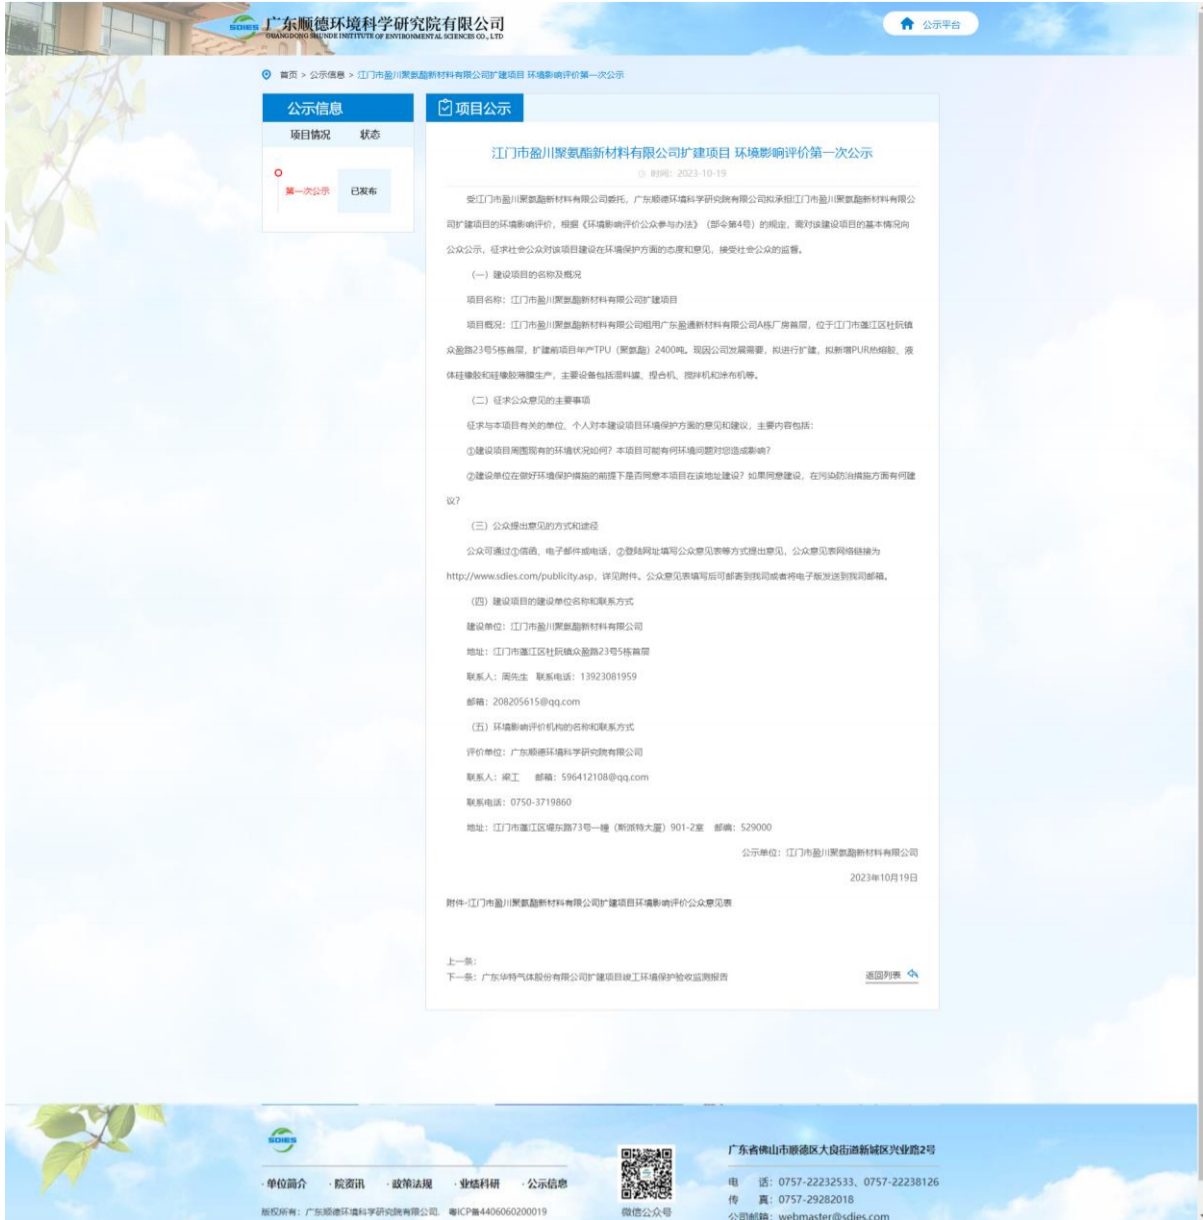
SDIES 广东顺德环境科学研究院有限公司
GUANGDONG SHUNDE INSTITUTE OF ENVIRONMENTAL SCIENCES CO., LTD

公示平台

首页 > 公示信息 > 江门市盈川聚氨酯新材料有限公司扩建项目 环境影响评价第一次公示

公示信息

项目情况 状态

第一次公示 已发布

项目公示

江门市盈川聚氨酯新材料有限公司扩建项目 环境影响评价第一次公示

时间：2023-10-19

受江门市盈川聚氨酯新材料有限公司委托，广东顺德环境科学研究院有限公司拟承担江门市盈川聚氨酯新材料有限公司扩建项目的环境影响评价，根据《环境影响评价公众参与办法》（部令第4号）的规定，需对该建设项目的基本情况向公众公示，征求社会公众对该项目建设在环境保护方面的态度和意见，接受社会公众的监督。

（一）建设项目的名称及概况

项目名称：江门市盈川聚氨酯新材料有限公司扩建项目

项目概况：江门市盈川聚氨酯新材料有限公司租用广东盈通新材料有限公司A栋厂房首层，位于江门市蓬江区杜阮镇众盈路23号5栋首层，扩建前项目年产TPU（聚氨酯）2400吨。现因公司发展需要，拟进行扩建，拟新增PUR热熔胶、液体硅橡胶和硅橡胶薄膜生产，主要设备包括混料罐、捏合机、搅拌机和涂布机等。

（二）征求公众意见的主要事项

征求与本项目有关的单位、个人对本建设项目环境保护方面的意见和建议，主要内容包括：

①建设项目周围现有的环境状况如何？本项目可能有何环境问题对您造成影响？

②建设单位在做好环境保护措施的前提下是否同意本项目在该地址建设？如果同意建设，在污染防治措施方面有何建议？

（三）公众提出意见的方式和途径

公众可通过①信函、电子邮件或电话，②登陆网址填写公众意见表等方式提出意见，公众意见表网络链接为http://www.sdies.com/publicity.asp，详见附件。公众意见表填写后可邮寄到我司或者将电子版发送到我司邮箱。

（四）建设项目的建设单位名称和联系方式

建设单位：江门市盈川聚氨酯新材料有限公司

地址：江门市蓬江区杜阮镇众盈路23号5栋首层

联系人：周先生 联系电话：13923081959

邮箱：208205615@qq.com

（五）环境影响评价机构的名称和联系方式

评价单位：广东顺德环境科学研究院有限公司

联系人：梁工 邮箱：596412108@qq.com

联系电话：0750-3719860

地址：江门市蓬江区堤东路73号一幢（斯凯特大厦）901-2室 邮编：529000

公示单位：江门市盈川聚氨酯新材料有限公司

2023年10月19日

附件-江门市盈川聚氨酯新材料有限公司扩建项目环境影响评价公众意见表

上一条：
下一条：广东华特气体股份有限公司扩建项目竣工环境保护验收监测报告

返回列表

SDIES

·单位简介 ·院资讯 ·政策法规 ·业绩科研 ·公示信息

版权所有：广东顺德环境科学研究院有限公司 粤ICP备4406060200019

微信公众号

广东省佛山市顺德区大良街道新城区兴业路2号

电 话：0757-22232533、0757-22238126
传 真：0757-29282018
公司邮箱：webmaster@sdies.com